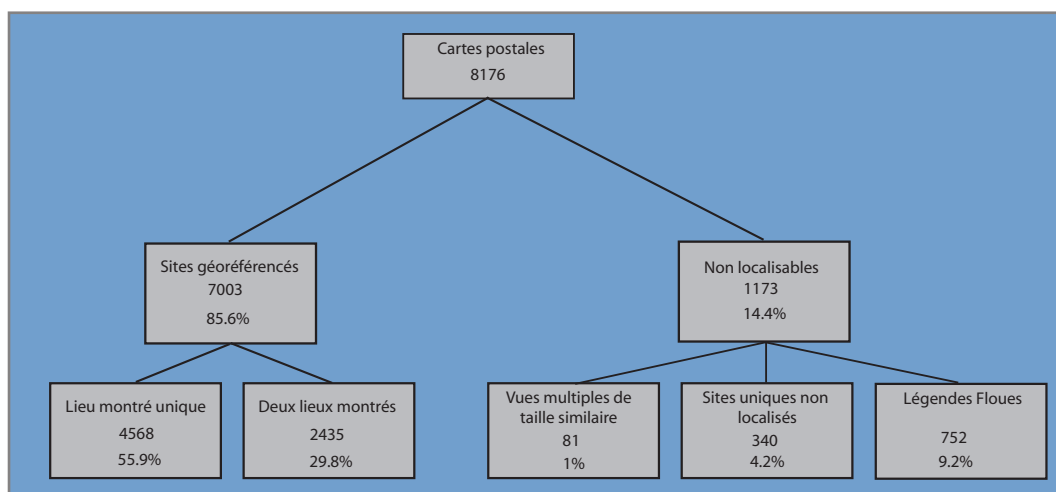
Cartes postales
8176

Sites géoréférencés
7003
85.6%

Non localisables
1173
14.4%

Lieu montré unique
4568
55.9%

Deux lieux montrés
2435
29.8%

Vues multiples de taille similaire
81
1%

Sites uniques non localisés
340
4.2%

Légendes Floues
752
9.2%